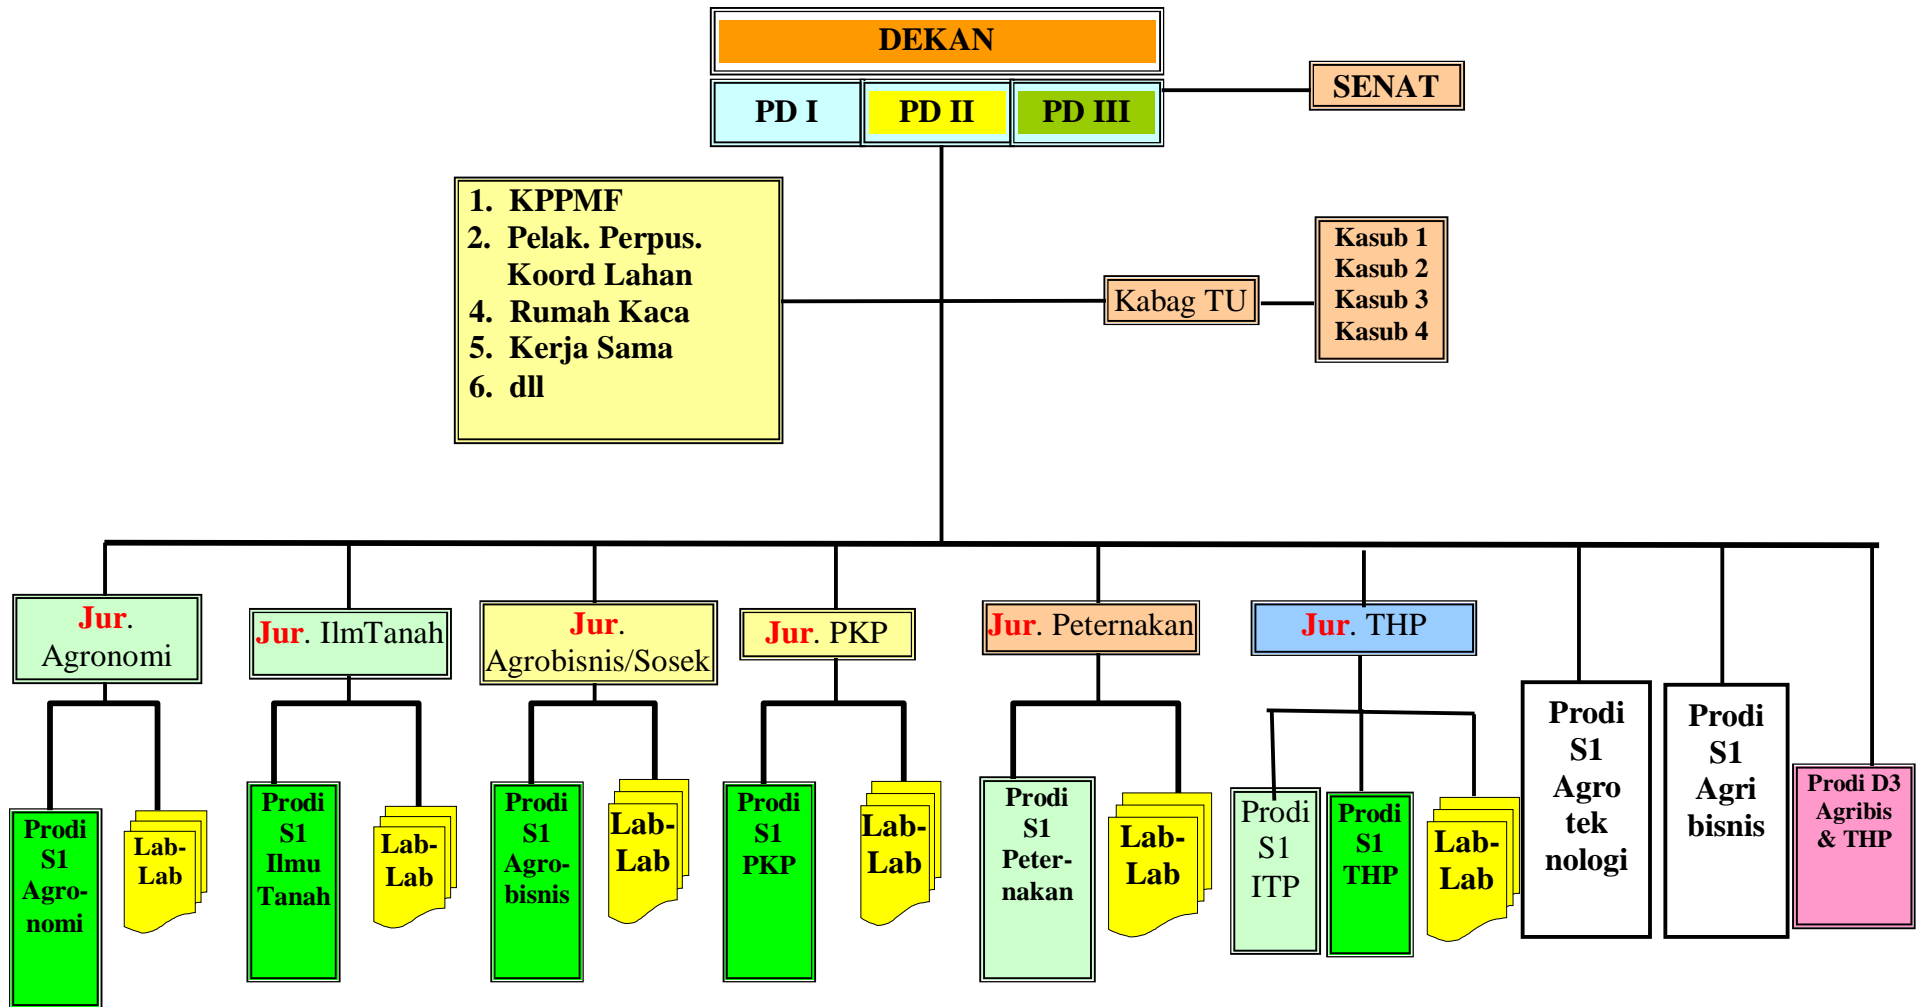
DEKAN

PD I
PD II
PD III

SENAT

1. KPPMF
2. Pelak. Perpus.
Koord Lahan
4. Rumah Kaca
5. Kerja Sama
6. dll

Kabag TU

Kasub 1
Kasub 2
Kasub 3
Kasub 4

Jur. Agronomi
Jur. IlmTanah
Jur. Agrobisnis/Sosek
Jur. PKP
Jur. Peternakan
Jur. THP

Prodi S1 Agronomi
Lab-Lab
Prodi S1 Ilmu Tanah
Lab-Lab
Prodi S1 Agrobisnis
Lab-Lab
Prodi S1 PKP
Lab-Lab
Prodi S1 Peternakan
Lab-Lab
Prodi S1 ITP
Prodi S1 THP
Lab-Lab
Prodi S1 Agro tek nologi
Prodi S1 Agri bisnis
Prodi D3 Agribis & THP